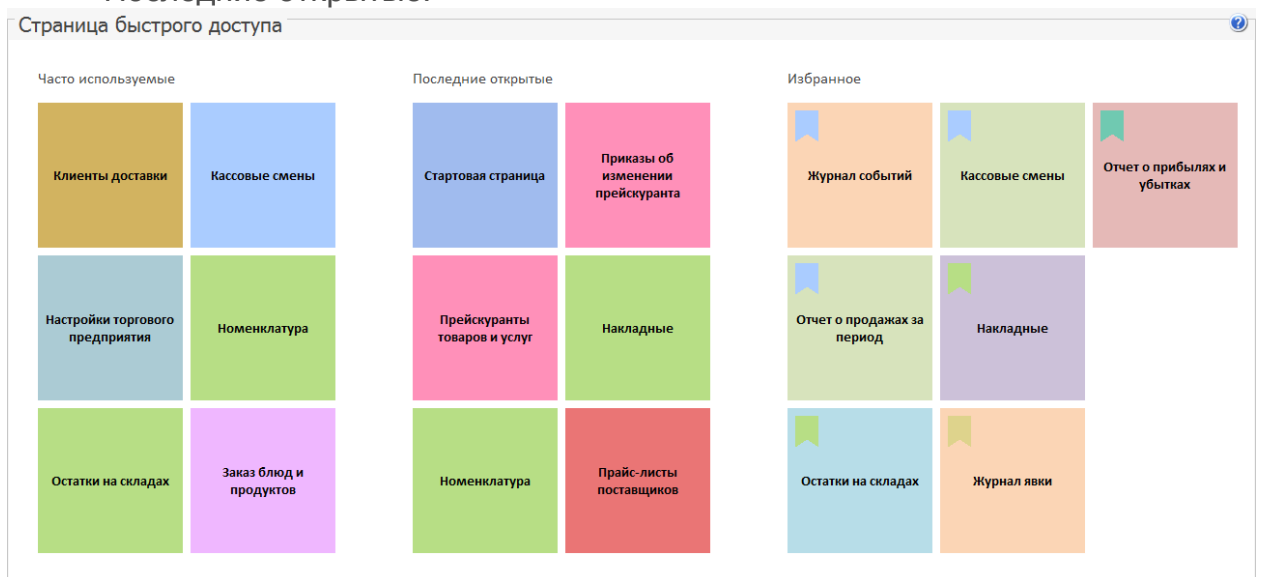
Страница быстрого доступа

Часто используемые

Клиенты доставки

Кассовые смены

Настройки торгового предприятия

Номенклатура

Остатки на складах

Заказ блюд и продуктов

Последние открытые

Стартовая страница

Приказы об изменении прейскуранта

Прейскуранты товаров и услуг

Накладные

Номенклатура

Прайс-листы поставщиков

Избранное

Журнал событий

Кассовые смены

Отчет о прибылях и убытках

Отчет о продажах за период

Накладные

Остатки на складах

Журнал явки